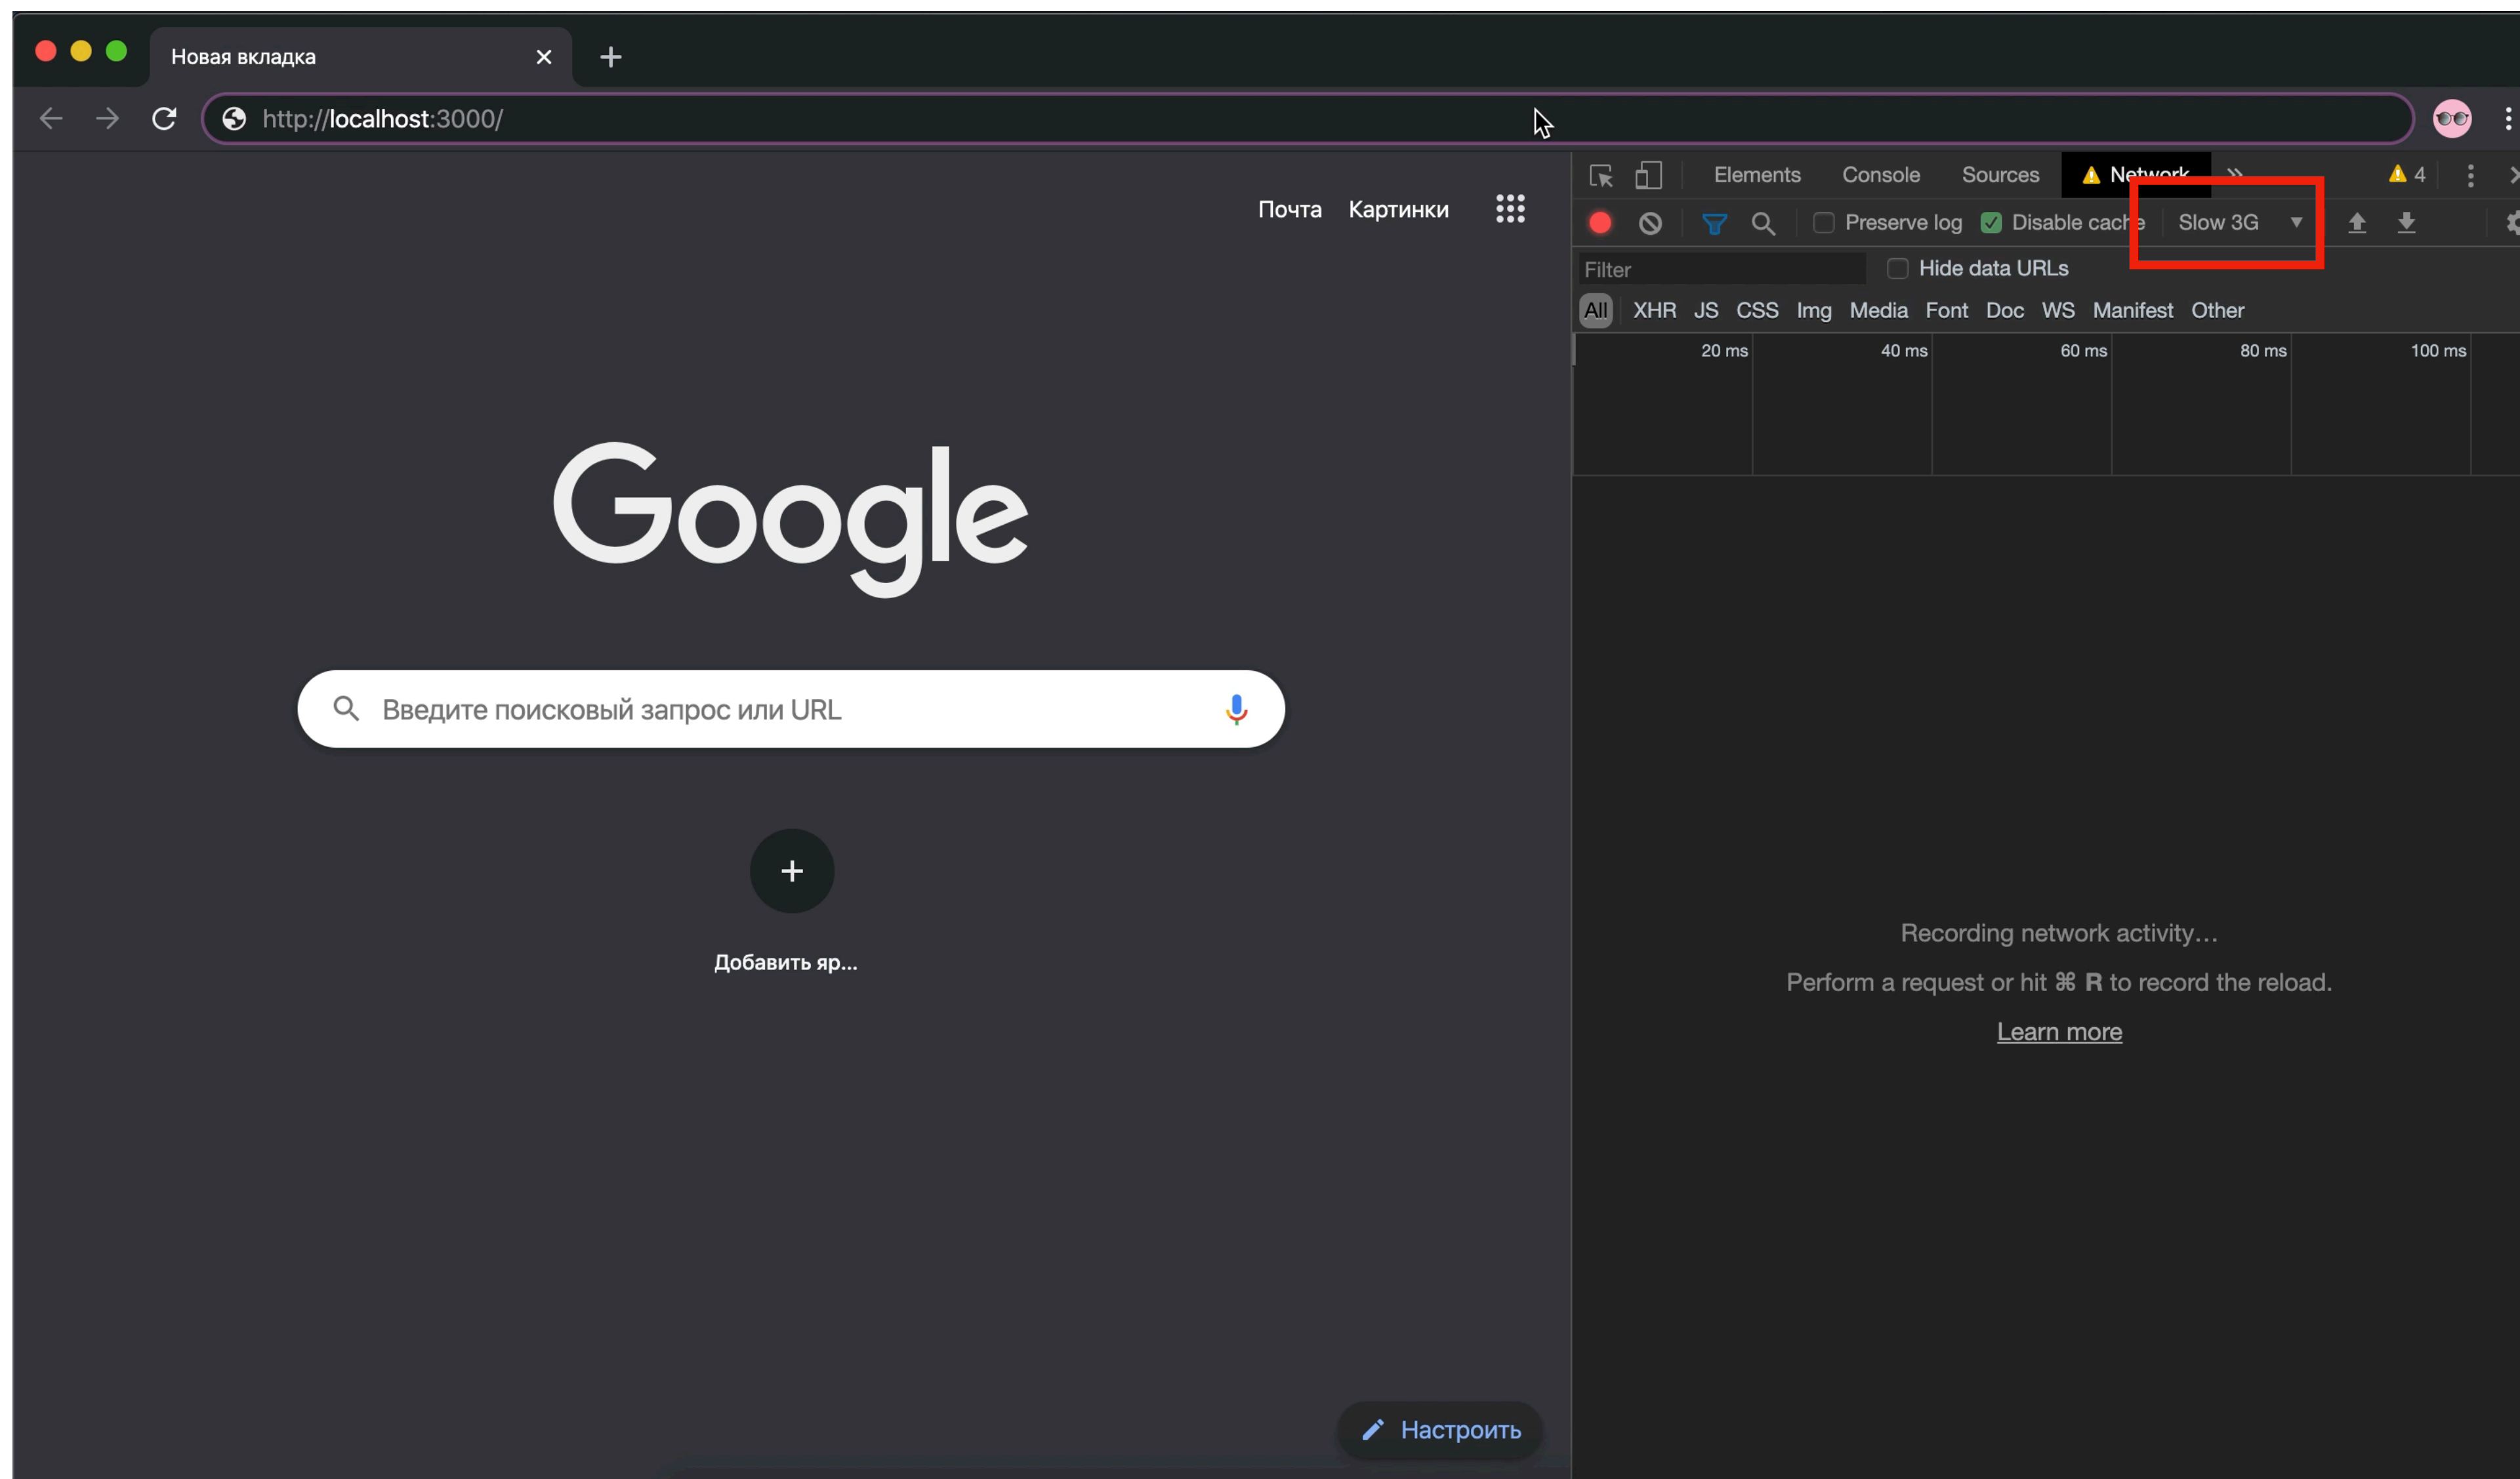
Новая вкладка

http://localhost:3000/

Почта Картинки

Google

Введите поисковый запрос или URL

Добавить яр...

Настроить

Elements Console Sources Network » 4

Preserve log Disable cache Slow 3G

Filter Hide data URLs

All XHR JS CSS Img Media Font Doc WS Manifest Other

20 ms 40 ms 60 ms 80 ms 100 ms

Recording network activity…

Perform a request or hit ⌘ R to record the reload.

Learn more